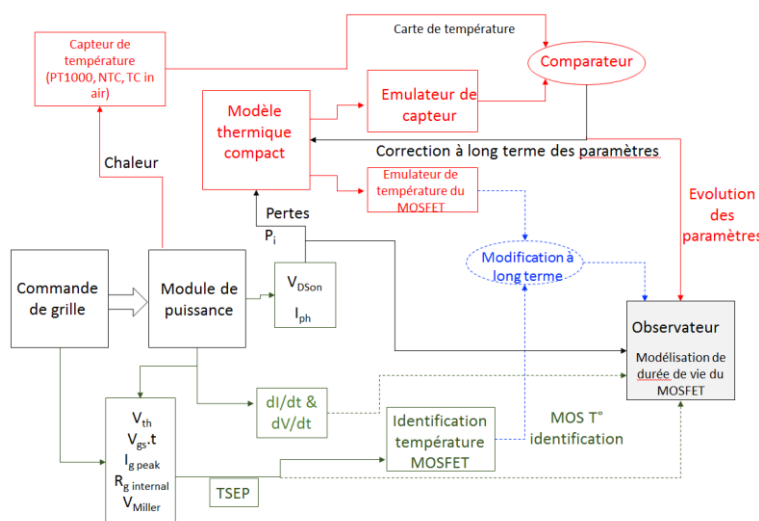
Capteur de température (PT1000, NTC, TC in air)

Carte de température

Comparateur

Modèle thermique compact

Emulateur de capteur

Correction à long terme des paramètres

Chaleur

Emulateur de température du MOSFET

Evolution des paramètres

Pertes
$P_i$

Modification à long terme

Commande de grille

Module de puissance

$V_{DSon}$
$I_{ph}$

Observateur

Modélisation de durée de vie du MOSFET

$V_{th}$
$V_{gs}.t$
$I_{g\ peak}$
$R_{g\ internal}$
$V_{Miller}$

dI/dt & dV/dt

Identification température MOSFET

MOS T° identification

TSEP